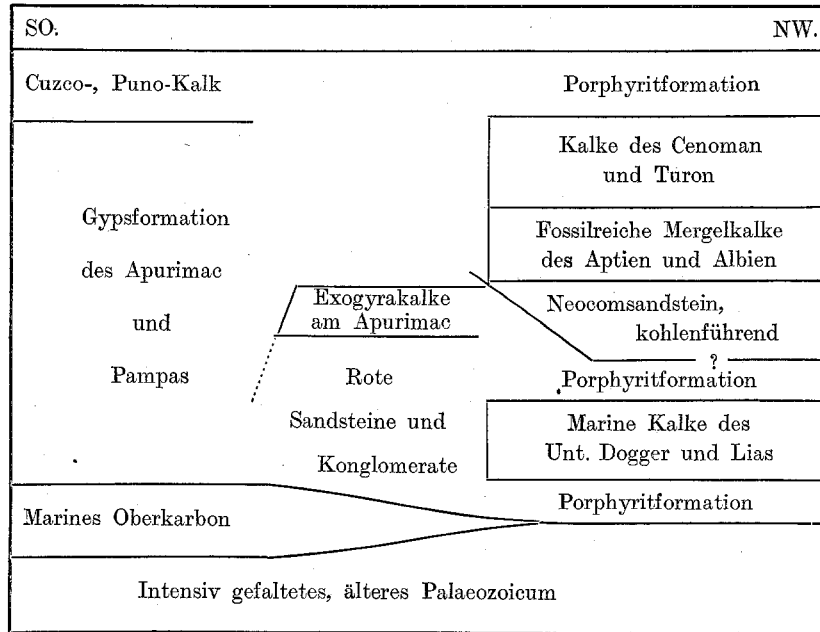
SO.

NW.

Cuzco-, Puno-Kalk

Porphyritformation

Kalke des Cenoman und Turon

Fossilreiche Mergelkalke des Aptien und Albien

Gypsformation des Apurimac und Pampas

Exogyrakalke am Apurimac

Neocomsandstein, kohlenführend

?

Rote Sandsteine und Konglomerate

Porphyritformation

Marine Kalke des Unt. Dogger und Lias

Porphyritformation

Marines Oberkarbon

Intensiv gefaltetes, älteres Palaeozoicum